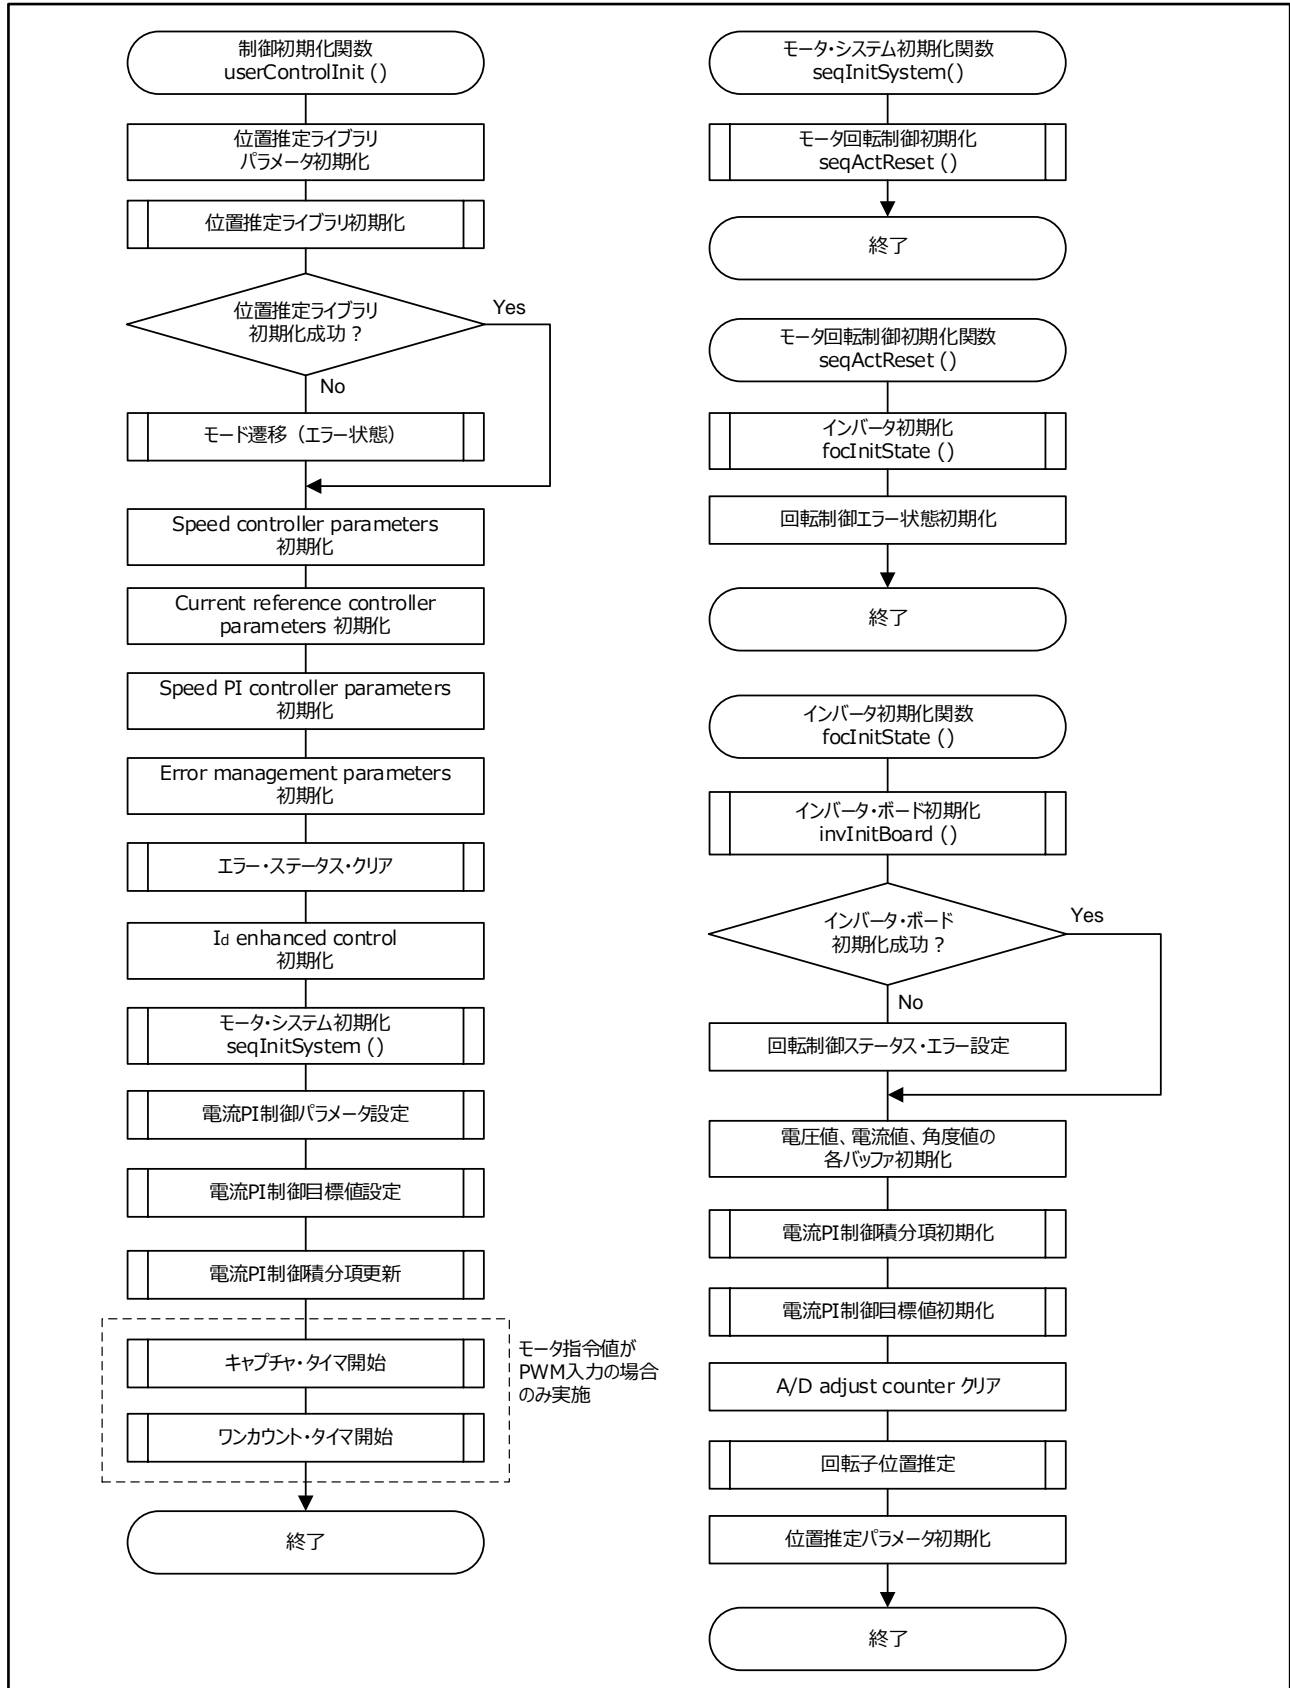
制御初期化関数
userControlInit ()

位置推定ライブラリ
パラメータ初期化

位置推定ライブラリ初期化

位置推定ライブラリ
初期化成功？

Yes

No

モード遷移（エラー状態）

Speed controller parameters
初期化

Current reference controller
parameters 初期化

Speed PI controller parameters
初期化

Error management parameters
初期化

エラー・ステータス・クリア

$I_d$ enhanced control
初期化

モータ・システム初期化
seqInitSystem ()

電流PI制御パラメータ設定

電流PI制御目標値設定

電流PI制御積分項更新

キャプチャ・タイマ開始

ワンカウント・タイマ開始

モータ指令値が
PWM入力の場合
のみ実施

終了

モータ・システム初期化関数
seqInitSystem()

モータ回転制御初期化
seqActReset ()

終了

モータ回転制御初期化関数
seqActReset ()

インバータ初期化
focInitState ()

回転制御エラー状態初期化

終了

インバータ初期化関数
focInitState ()

インバータ・ボード初期化
invInitBoard ()

インバータ・ボード
初期化成功？

Yes

No

回転制御ステータス・エラー設定

電圧値、電流値、角度値の
各バッファ初期化

電流PI制御積分項初期化

電流PI制御目標値初期化

A/D adjust counter クリア

回転子位置推定

位置推定パラメータ初期化

終了